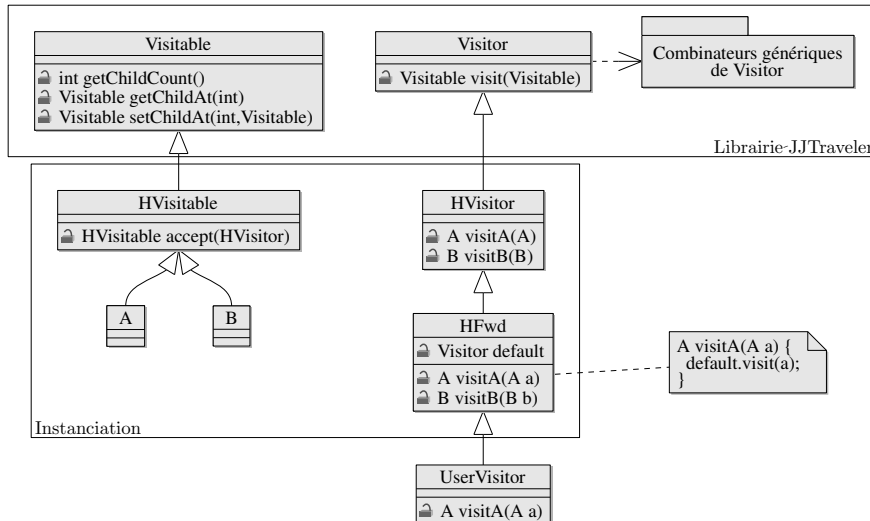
Visitable

int getChildCount()
Visitable getChildAt(int)
Visitable setChildAt(int,Visitable)

Visitor

Visitable visit(Visitable)

Combinateurs génériques de Visitor

Librairie-JJTraveler

HVisitable

HVisitable accept(HVisitor)

A

B

HVisitor

A visitA(A)
B visitB(B)

HFwd

Visitor default

A visitA(A a)
B visitB(B b)

A visitA(A a) {
default.visit(a);
}

Instanciation

UserVisitor

A visitA(A a)